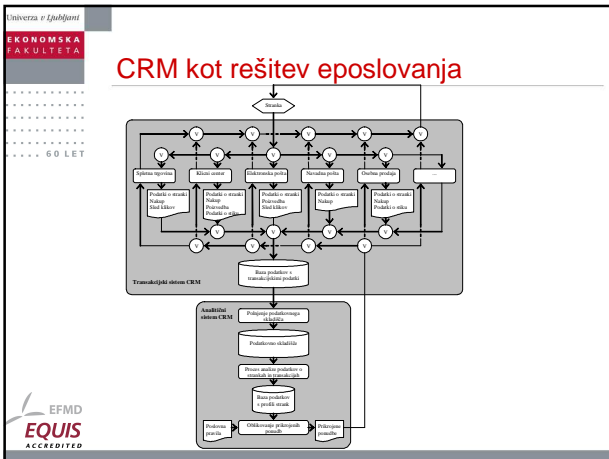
Univerza v Ljubljani
EKONOMSKA FAKULTETA
60 LET

CRM kot rešitev eposlovanja

Stranka

V V V V V V

Spletna trgovina
Klicni center
Elektronska pošta
Navadna pošta
Osebna prodaja
...

Podatki o stranki
Nakup
Slad klikov

Podatki o stranki
Nakup
Pritožba
Podatki o stiku

Podatki o stranki
Nakup
Pritožba
Slad klikov

Podatki o stranki
Nakup

Podatki o stranki
Nakup
Podatki o stiku

V V V V V V

Baza podatkov v transakcijskimi podatki

Transakcijski sistem CRM

Analitični sistem CRM

Polnjenje podatkovnega skladišča

Podatkovno skladišče

Proces analize podatkov o strankah in transakcijah

Baza podatkov s profili strank

Poslovna pravila

Oblikovanje prilagojenih ponudb

Prilagojene ponudbe

EFMD
EQUIS
ACCREDITED